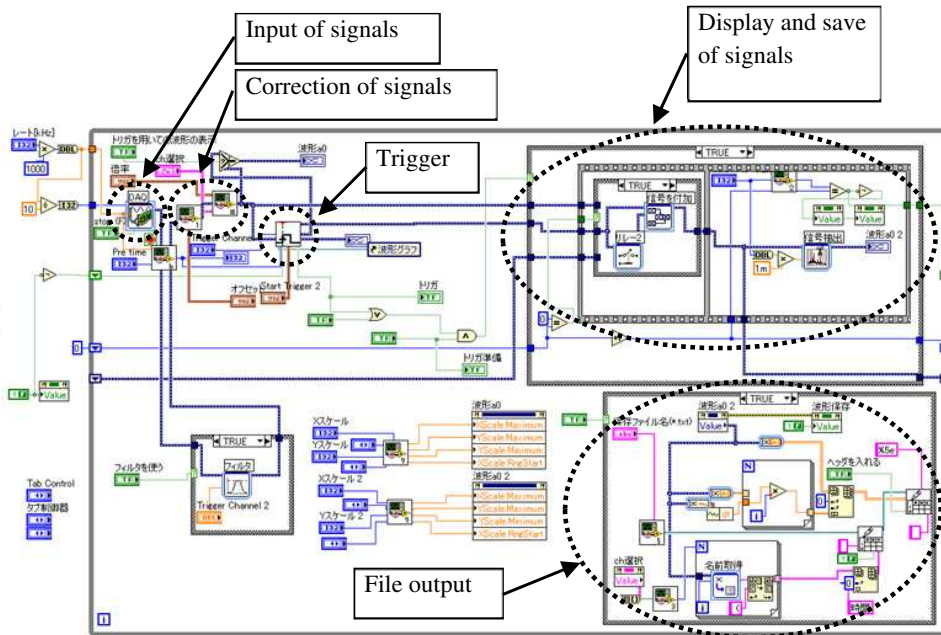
Input of signals

Correction of signals

Display and save of signals

Trigger

File output

レート[kHz]
I32
DBL
1000
10
I32
トリガを用いての波形の表示
TF
ch選択
倍率
DAQ
stop (F)
TF
Pre time
I32
Channel
I32
波形a0
波形グラフ
オフセット
Start Trigger 2
トリガ
TF
TF
トリガ準備
TF
TRUE
信号を付加
リレー2
TRUE
I32
2
Value
Value
DBL
1m
信号抽出
波形a0 2
0
TF
Value
TRUE
フィルタを使う
TF
フィルタ
Trigger Channel 2
Xスケール
Yスケール
Xスケール 2
Yスケール 2
波形a0
XScale.Maximum
YScale.Maximum
YScale.Maximum
XScale.RngStart
波形a0 2
XScale.Maximum
YScale.Maximum
YScale.Maximum
XScale.RngStart
Tab Control
タブ制御器
TF
保存ファイル名(*.txt)
波形a0 2
Value
TRUE
波形保存
Value
ヘッダを入れる
X5e
N
N
ch選択
Value
名前取得
i